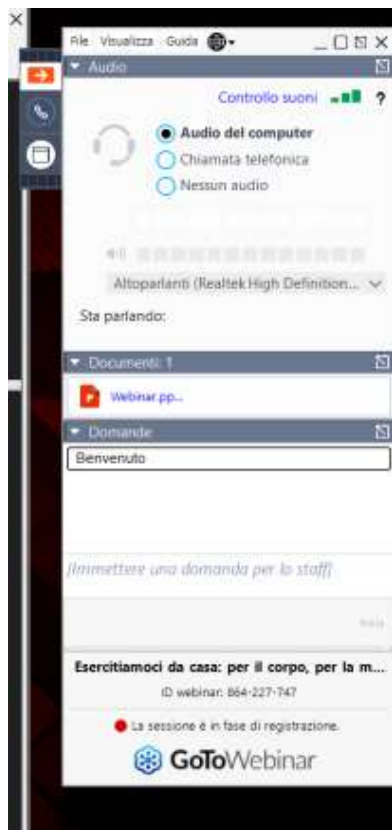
File Visualizza Guida

Audio

Controllo suoni ?

Audio del computer
Chiamata telefonica
Nessun audio

Altoparlanti (Realtek High Definition...

Sta parlando:

Documenti: 1

Webinar.pp...

Domande

Benvenuto

[Immettere una domanda per lo staff]

Invia

Esercitiamoci da casa: per il corpo, per la m...

ID webinar: 864-227-747

La sessione è in fase di registrazione.

GoToWebinar